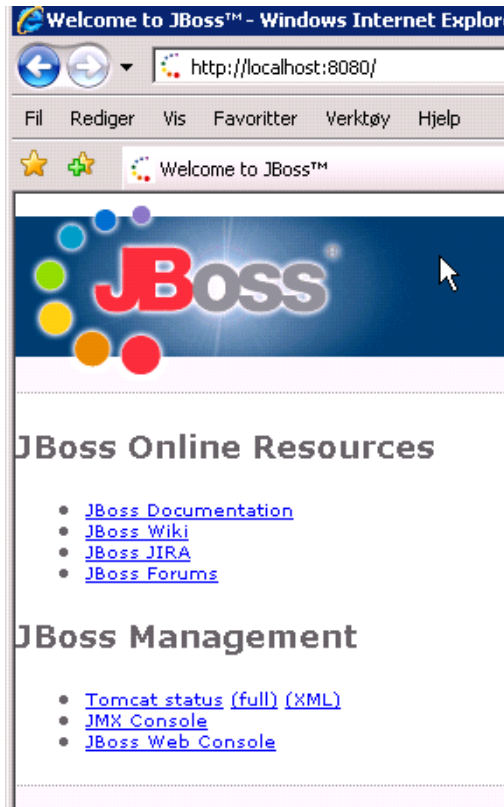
Welcome to JBoss™ - Windows Internet Explor

http://localhost:8080/

Fil Rediger Vis Favoritter Verktøy Hjelp

Welcome to JBoss™

JBoss

JBoss Online Resources

- JBoss Documentation
- JBoss Wiki
- JBoss JIRA
- JBoss Forums

JBoss Management

- Tomcat status (full) (XML)
- JMX Console
- JBoss Web Console